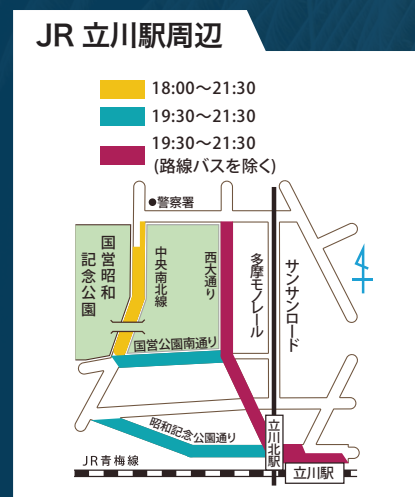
JR 立川駅周辺

18:00〜21:30

19:30〜21:30

19:30〜21:30
(路線バスを除く)

●警察署

国営昭和記念公園

中央南北線

西大通り

多摩モノレール

サンサンロード

国営公園南通り

昭和記念公園通り

立川北駅

JR青梅線

立川駅